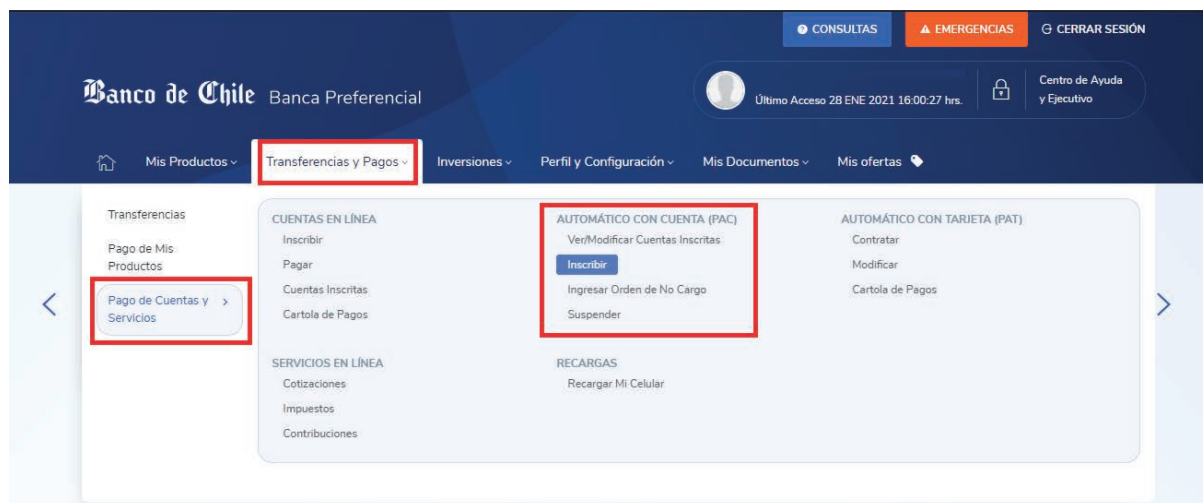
CONSULTAS EMERGENCIAS CERRAR SESIÓN

Banco de Chile Banca Preferencial

Último Acceso 28 ENE 2021 16:00:27 hrs.

Centro de Ayuda y Ejecutivo

Mis Productos Transferencias y Pagos Inversiones Perfil y Configuración Mis Documentos Mis ofertas

Transferencias

Pago de Mis Productos

Pago de Cuentas y Servicios

CUENTAS EN LÍNEA
Inscribir
Pagar
Cuentas Inscritas
Cartola de Pagos

SERVICIOS EN LÍNEA
Cotizaciones
Impuestos
Contribuciones

AUTOMÁTICO CON CUENTA (PAC)
Ver/Modificar Cuentas Inscritas
Inscribir
Ingresar Orden de No Cargo
Suspender

RECARGAS
Recargar Mi Celular

AUTOMÁTICO CON TARJETA (PAT)
Contratar
Modificar
Cartola de Pagos